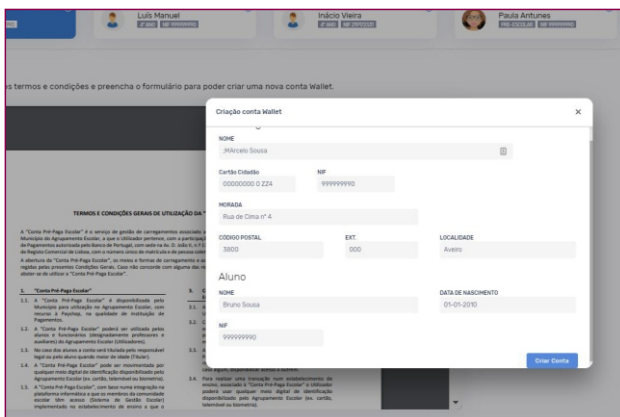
Luís Manuel

Inácio Vieira

Paula Antunes

s termos e condições e preencha o formulário para poder criar uma nova conta Wallet.

Criação conta Wallet

×

NOME
MArcelo Sousa

Cartão Cidadão
00000000 0 ZZ4

NIF
999999990

MORADA
Rua de Cima nº 4

CODIGO POSTAL
3800

EXT.
000

LOCALIDADE
Aveiro

Aluno

NOME
Bruno Sousa

DATA DE NASCIMENTO
01-01-2010

NIF
999999990

Criar Conta

TERMOS E CONDIÇÕES GERAIS DE UTILIZAÇÃO DA "

A "Conta Pré-Paga Escolar" é o serviço de gestão de carregamentos associado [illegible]

1. "Conta Pré-Paga Escolar"

1.1. A "Conta Pré-Paga Escolar" é disponibilizada pelo Município para utilização no Agrupamento Escolar, com recurso à Payshop, na qualidade de Instituição de Pagamentos.

1.2. A "Conta Pré-Paga Escolar" poderá ser utilizada pelos alunos e funcionários (designadamente professores e auxiliares) do Agrupamento Escolar (Utilizadores).

1.3. No caso dos alunos a conta será titulada pelo responsável legal ou pelo aluno quando maior de idade ("Titular").

1.4. A "Conta Pré-Paga Escolar" pode ser movimentada por qualquer meio digital de identificação disponibilizado pelo Agrupamento Escolar (ex. cartão, telemóvel ou biometria).

1.5. A "Conta Pré-Paga Escolar", com base numa integração na plataforma informática a que os membros da comunidade escolar têm acesso (Sistema de Gestão Escolar) implementado no estabelecimento de ensino a que o

3.4. Para realizar uma transação num estabelecimento de ensino, associado à "Conta Pré-Paga Escolar" o Utilizador poderá usar qualquer meio digital de identificação disponibilizado pelo Agrupamento Escolar (ex. cartão, telemóvel ou biometria).